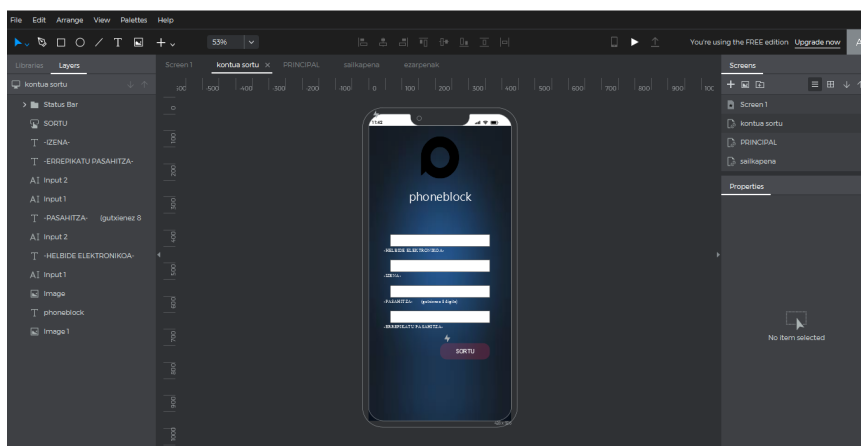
File Edit Arrange View Palettes Help

53%

You're using the FREE edition Upgrade now

Libraries Layers

kontua sortu

Status Bar
SORTU
-IZENA-
-ERREPIKATU PASAHITZA-
Input 2
Input 1
-PASAHITZA- (gutxienez 8
Input 2
-HELBIDE ELEKTRONIKOA-
Input 1
Image
phoneblock
Image 1

Screen 1 kontua sortu × PRINCIPAL saiikapena azarpenak

-100 -500 -400 -300 -200 -100 0 100 200 300 400 500 600 700 800 900 100

0 100 200 300 400 500 600 700 800 900 1000

11:42

phoneblock

-HELBIDE ELEKTRONIKOA-

-IZENA-

-PASAHITZA- (gutxienez 8 digitu)

-ERREPIKATU PASAHITZA-

SORTU

Screens

Screen 1
kontua sortu
PRINCIPAL
saiikapena

Properties

No item selected